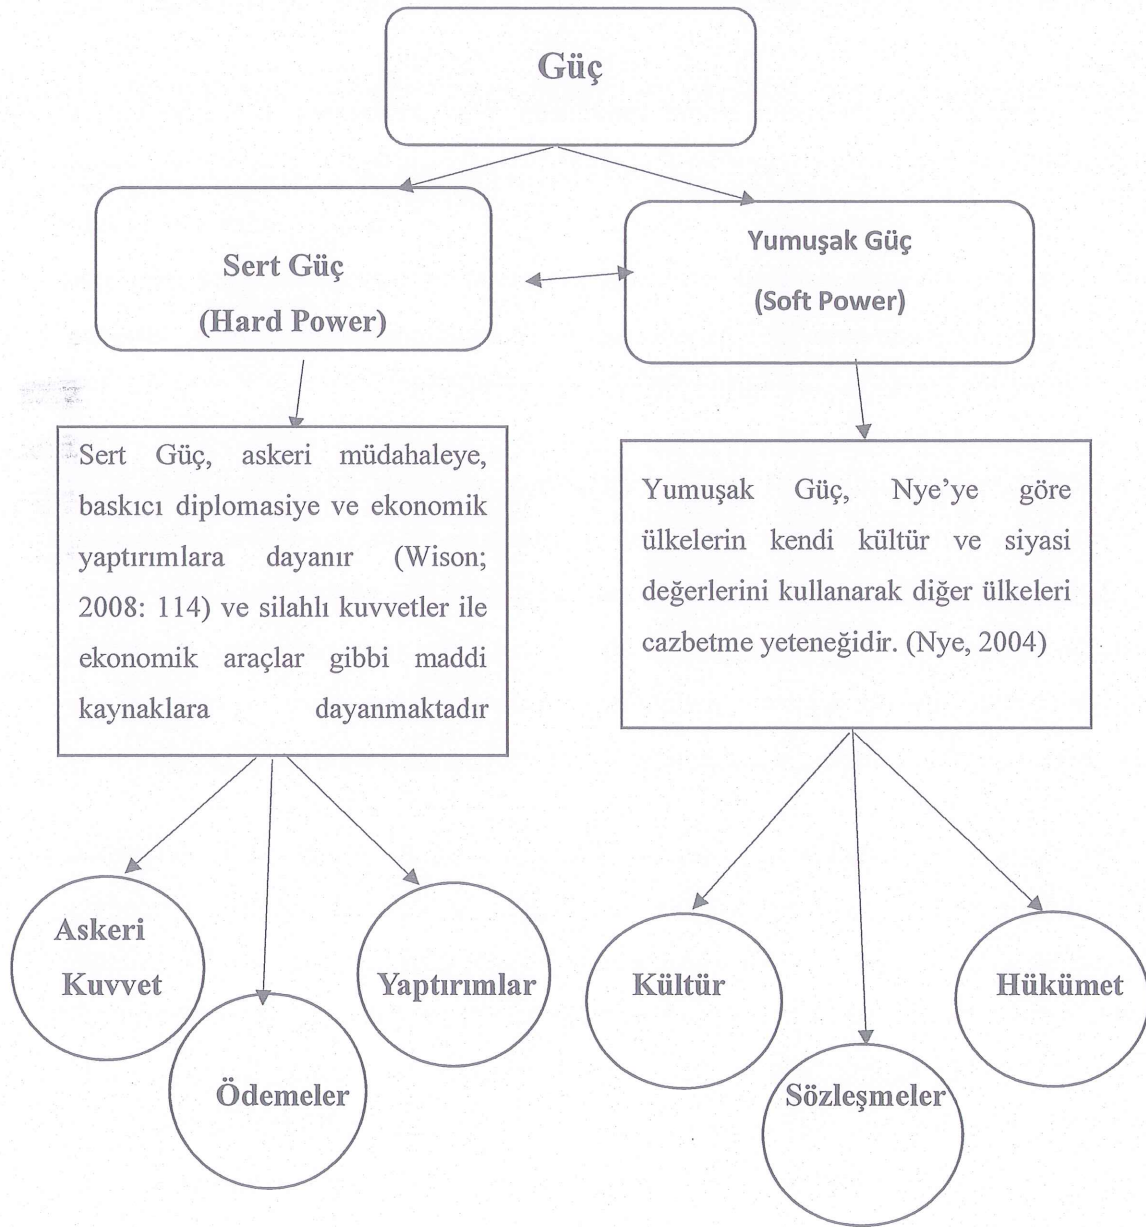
Güç

Sert Güç
(Hard Power)

Yumuşak Güç
(Soft Power)

Sert Güç, askeri müdahaleye, baskıcı diplomasiye ve ekonomik yaptırımlara dayanır (Wison; 2008: 114) ve silahlı kuvvetler ile ekonomik araçlar gibbi maddi kaynaklara dayanmaktadır

Yumuşak Güç, Nye'ye göre ülkelerin kendi kültür ve siyasi değerlerini kullanarak diğer ülkeleri cazbetme yeteneğidir. (Nye, 2004)

Askeri Kuvvet

Ödemeler

Yaptırımlar

Kültür

Sözleşmeler

Hükümet